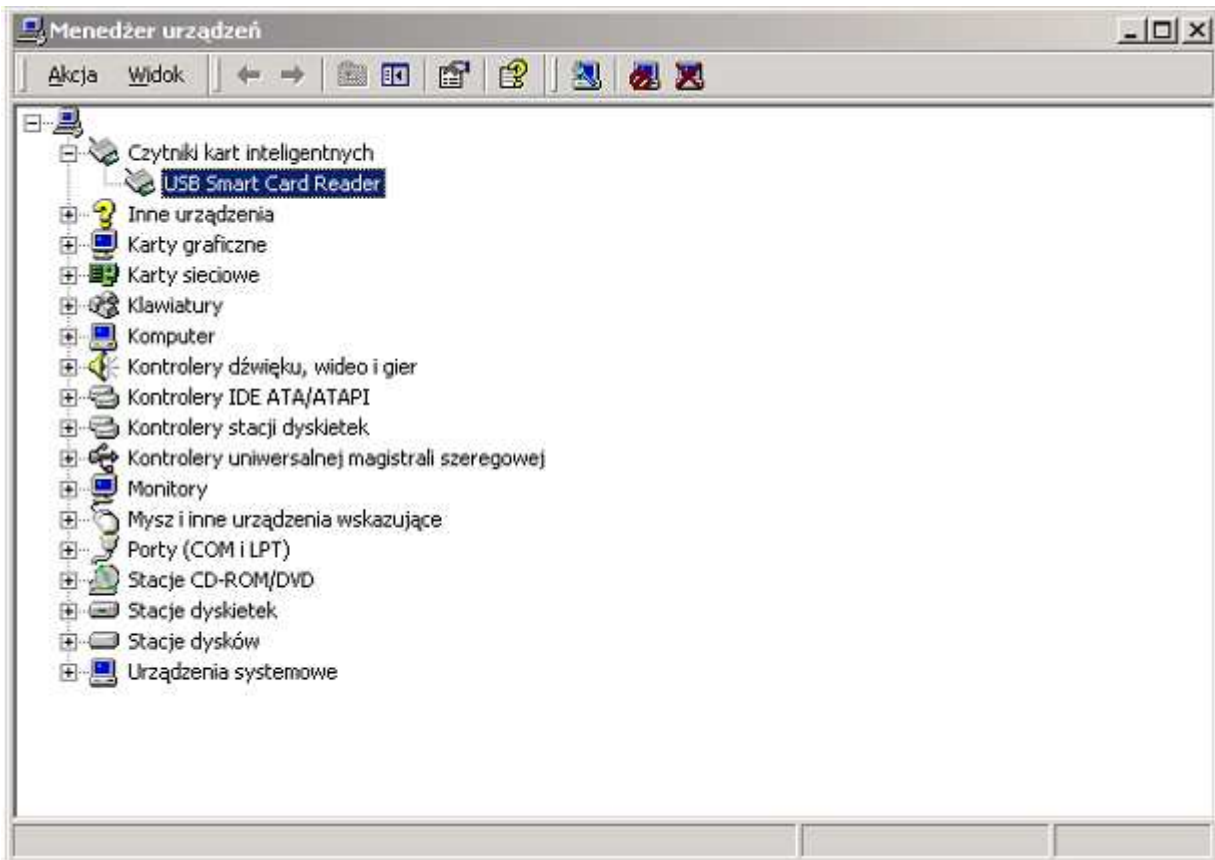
Menedżer urządzeń

Akcja Widok

Czytniki kart inteligentnych
USB Smart Card Reader
Inne urządzenia
Karty graficzne
Karty sieciowe
Klawiatury
Komputer
Kontrolery dźwięku, wideo i gier
Kontrolery IDE ATA/ATAPI
Kontrolery stacji dyskietek
Kontrolery uniwersalnej magistrali szeregowej
Monitory
Mysz i inne urządzenia wskazujące
Porty (COM i LPT)
Stacje CD-ROM/DVD
Stacje dyskietek
Stacje dysków
Urządzenia systemowe